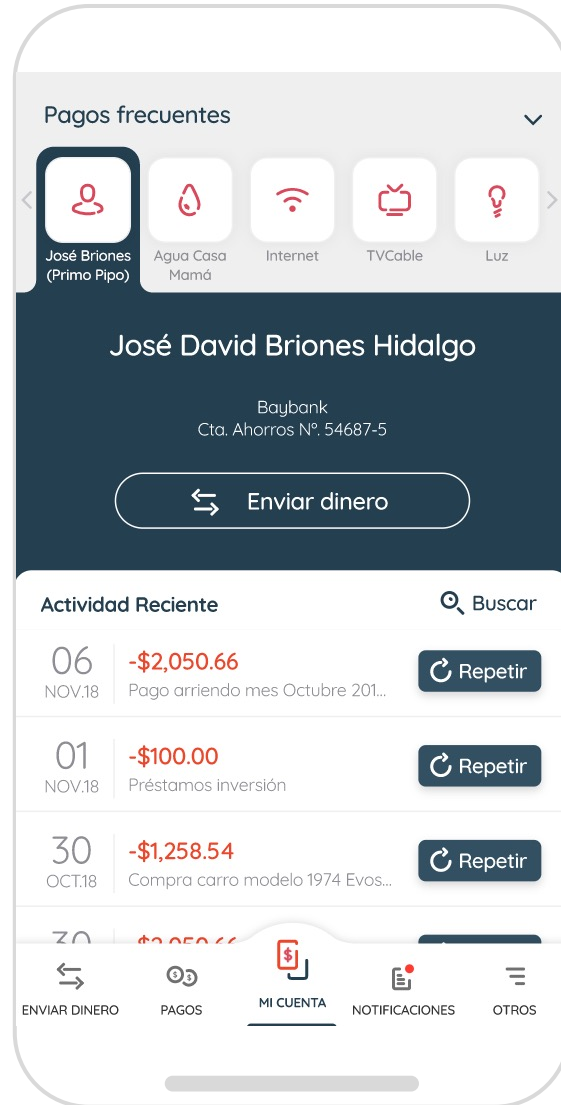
Pagos frecuentes

José Briones (Primo Pipo)
Agua Casa Mamá
Internet
TVCable
Luz

José David Briones Hidalgo

Baybank
Cta. Ahorros Nº. 54687-5

Enviar dinero

Actividad Reciente
Buscar

06 NOV.18 -$2,050.66 Pago arriendo mes Octubre 201... Repetir

01 NOV.18 -$100.00 Préstamos inversión Repetir

30 OCT.18 -$1,258.54 Compra carro modelo 1974 Evos... Repetir

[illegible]

ENVIAR DINERO
PAGOS
MI CUENTA
NOTIFICACIONES
OTROS